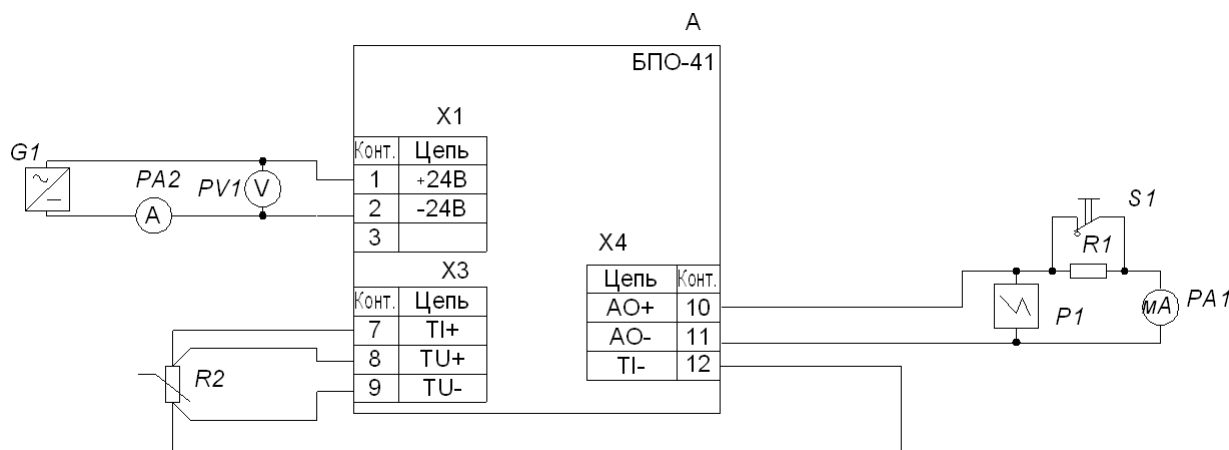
A

БПО-41

G1

PA2

A

PV1

V

X1

| Конт. | Цепь |
|---|---|
| 1 | +24В |
| 2 | -24В |
| 3 | |

X3

| Конт. | Цепь |
|---|---|
| 7 | TI+ |
| 8 | TU+ |
| 9 | TU- |

R2

X4

| Цепь | Конт. |
|---|---|
| AO+ | 10 |
| AO- | 11 |
| TI- | 12 |

S1

R1

P1

mA

PA1